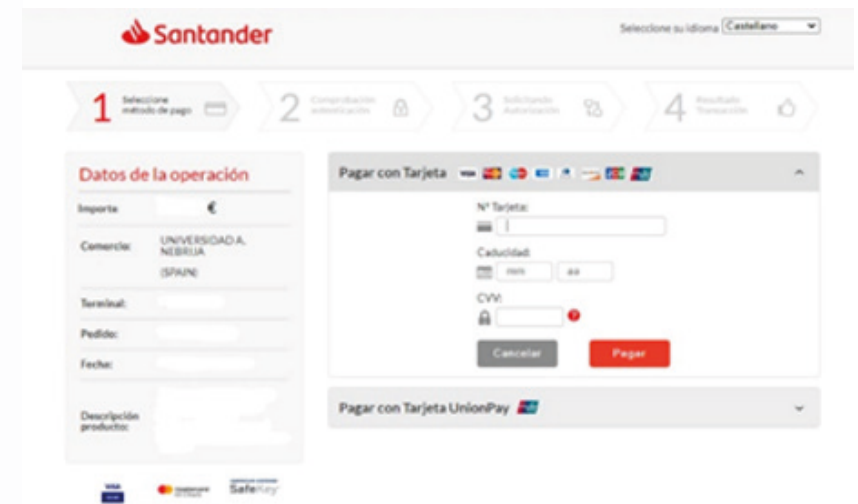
Santander

Seleccione su idioma Castellano

1 Seleccione método de pago

2 Comprobación autenticación

3 Solicitando Autorización

4 Resultado Transacción

Datos de la operación

Importe: €

Comercio: UNIVERSIDAD A. NEBRIJA (SPAIN)

Terminal:

Pedido:

Fecha:

Descripción producto:

Pagar con Tarjeta

Nº Tarjeta:

Caducidad:

mm aa

CVV:

Cancelar

Pagar

Pagar con Tarjeta UnionPay

VISA

SafeKey